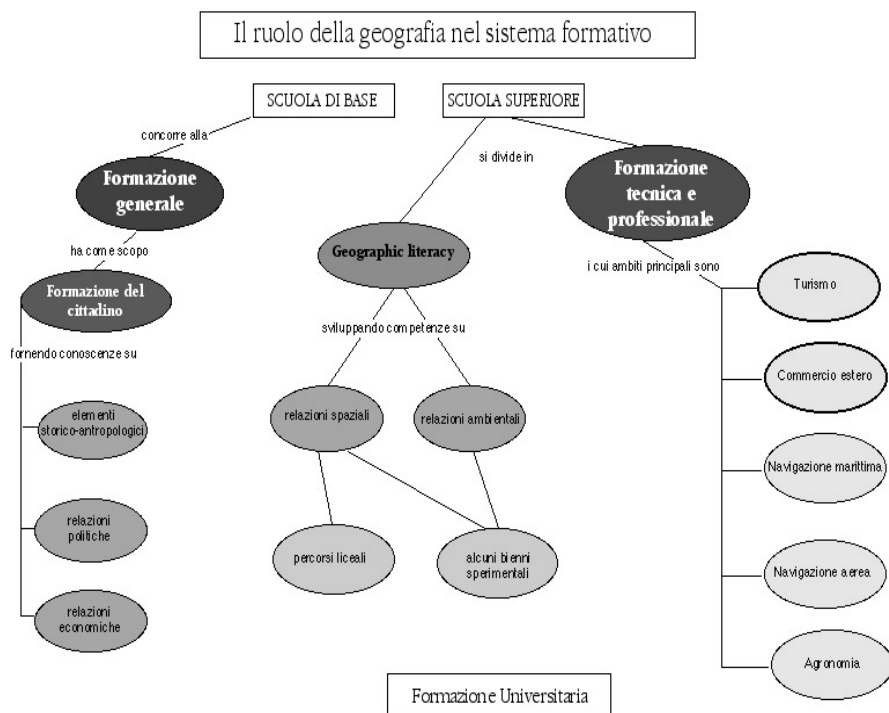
Il ruolo della geografia nel sistema formativo

SCUOLA DI BASE

SCUOLA SUPERIORE

concorre alla

Formazione generale

ha come scopo

Formazione del cittadino

fornendo conoscenze su

elementi storico-antropologici

relazioni politiche

relazioni economiche

si divide in

Geographic literacy

sviluppando competenze su

relazioni spaziali

relazioni ambientali

percorsi liceali

alcuni bienni sperimentali

Formazione tecnica e professionale

i cui ambiti principali sono

Turismo

Commercio estero

Navigazione marittima

Navigazione aerea

Agronomia

Formazione Universitaria